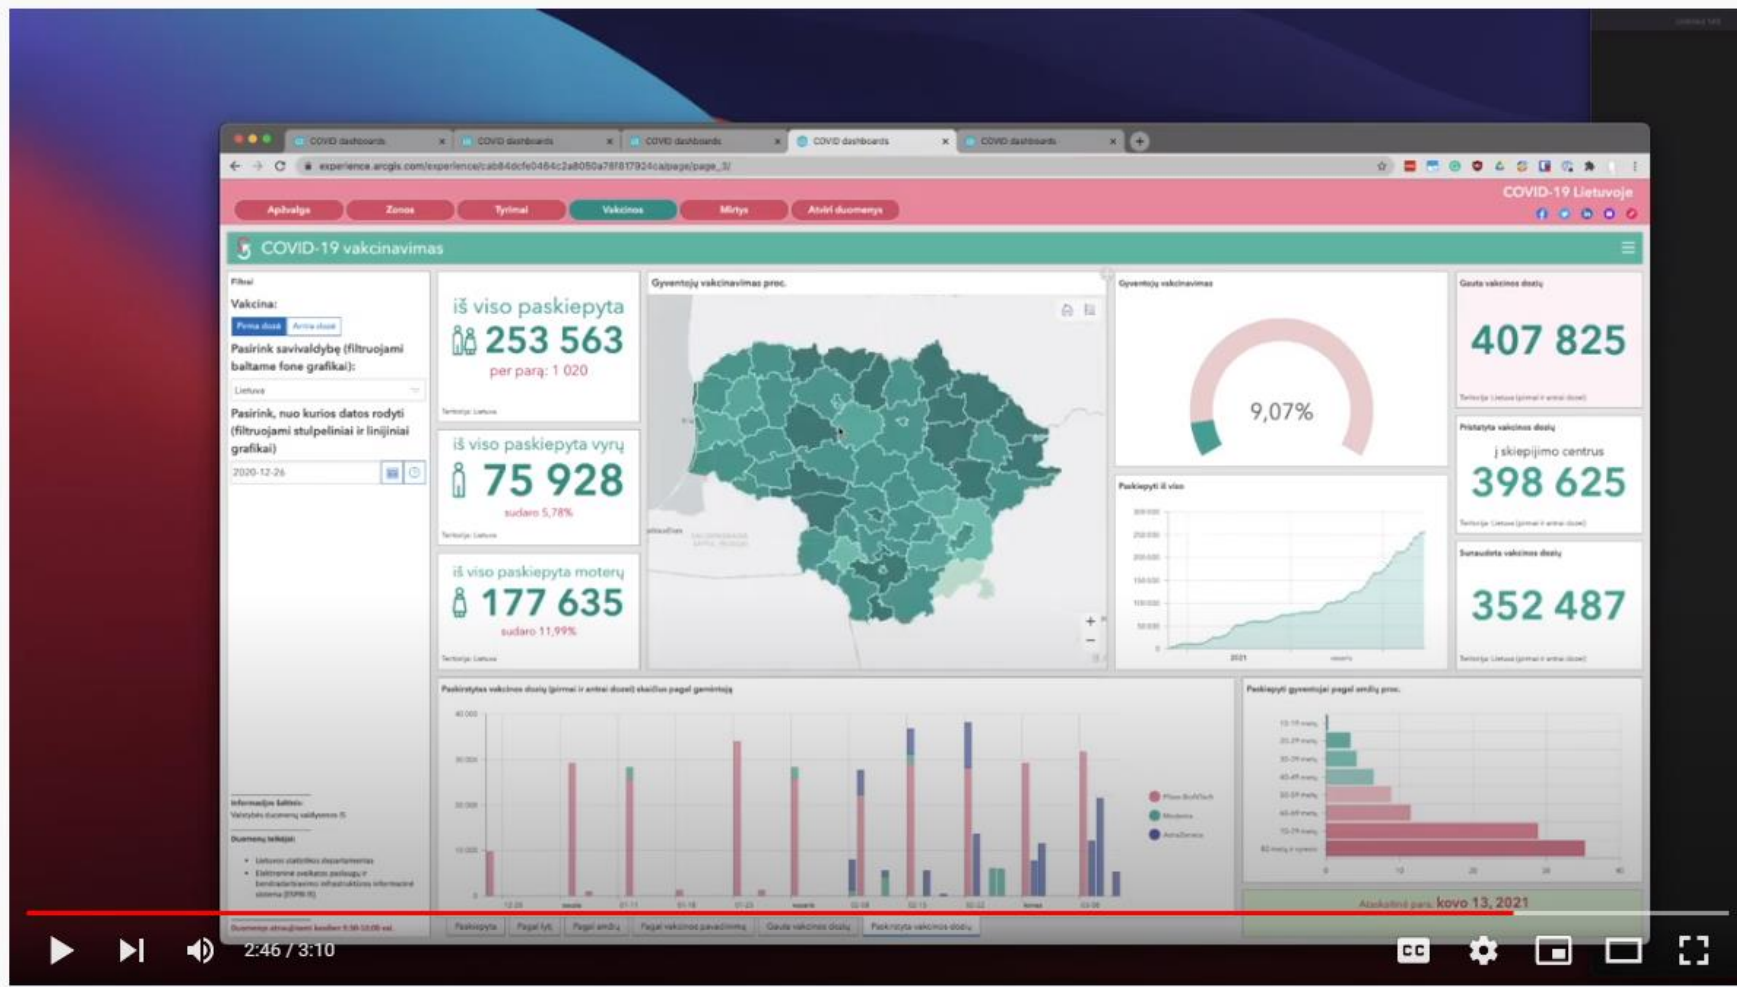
COVID dashboards
COVID dashboards
COVID dashboards
COVID dashboards
COVID dashboards

experience.arcgis.com/experience/cab84dcfe0464c2a8050a78f817924ca/page/page_3/

Apžvalga
Zonos
Tyrimai
Vakcinos
Mirtys
Atviri duomenys

COVID-19 Lietuvoje

COVID-19 vakcinavimas

Filtrai
Vakcina:
Pirma dozė
Antra dozė
Pasirink savivaldybę (filtruojami baltame fone grafikai):
Lietuva
Pasirink, nuo kurios datos rodyti (filtruojami stulpeliniai ir linijiniai grafikai)
2020-12-26

iš viso paskiepyta
253 563
per parą: 1 020
Teritorija: Lietuva

iš viso paskiepyta vyrų
75 928
sudaro 5,78%
Teritorija: Lietuva

iš viso paskiepyta moterų
177 635
sudaro 11,99%
Teritorija: Lietuva

Gyventojų vakcinavimas proc.

Gyventojų vakcinavimas
9,07%

Paskiepyti iš viso
2021

Gauta vakcinos dozių
407 825

Pristatyta vakcinos dozių
į skiepijimo centrus
398 625

Sunaudota vakcinos dozių
352 487

Paskirstytas vakcinos dozių (pirmai ir antrai dozei) skaičius pagal gamintoją
Pfizer BioNTech
Moderna
AstraZeneca

Paskiepyti gyventojai pagal amžių proc.

Atnaujinta para: kovo 13, 2021

Paskiepyta
Pagal lytį
Pagal amžių
Pagal vakcinos pavadinimą
Gauta vakcinos dozių
Paskirstyta vakcinos dozių

2:46 / 3:10